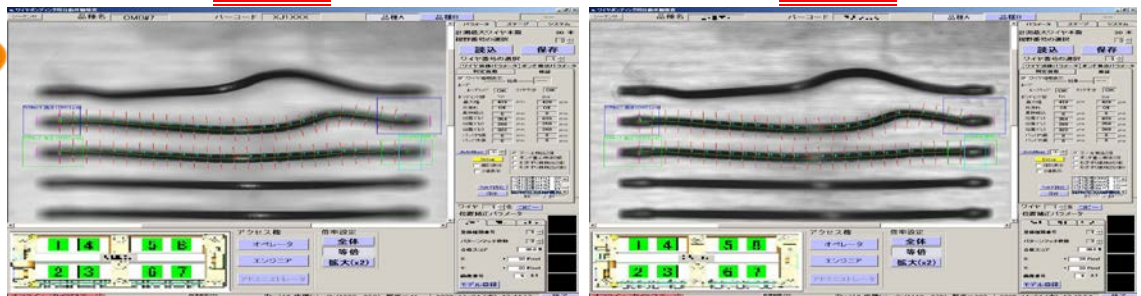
品種名 OMG#7 バーコード XJ1XXX 品種A 品種B

計測最大ワイヤ本数 30
読込 保存
ワイヤ番号の選択

アクセス権
オペレータ
エンジニア
倍率設定
全体
等倍
拡大(x2)

1 4 5 8
2 3 6 7

ワイヤ
位置補正パラメータ

品種A 品種B

計測最大ワイヤ本数 30
読込 保存
ワイヤ番号の選択

アクセス権
オペレータ
エンジニア
倍率設定
全体
等倍
拡大(x2)

1 4 5 8
2 3 6 7

ワイヤ
位置補正パラメータ